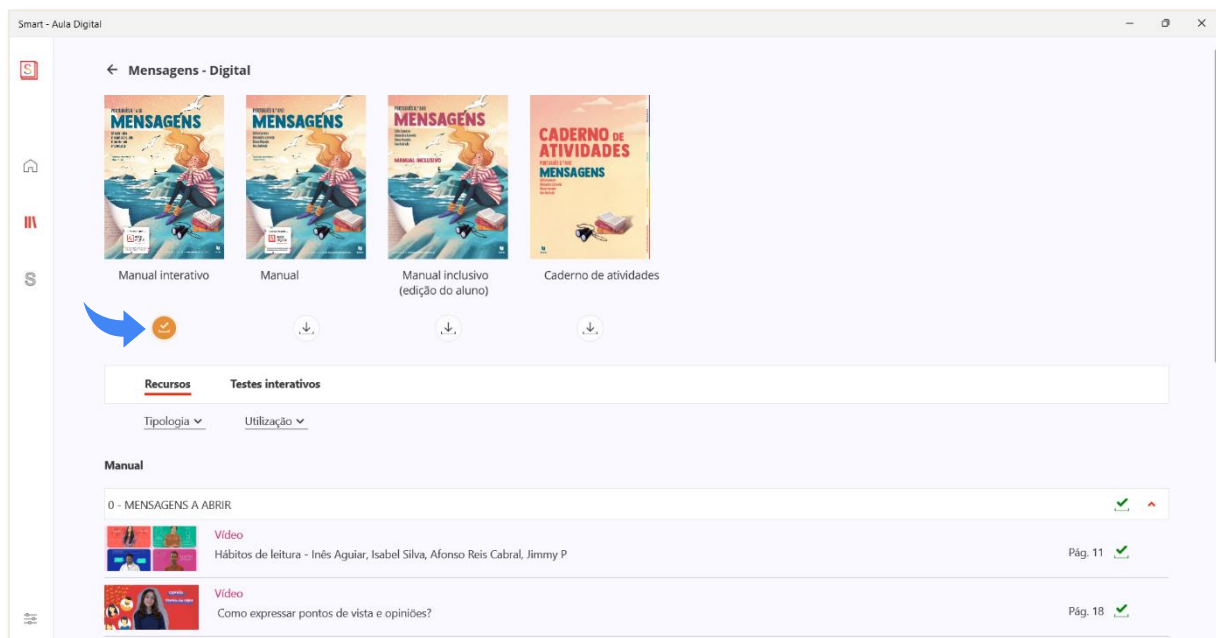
Smart - Aula Digital

S

S

← Mensagens - Digital

MENSAGENS

MENSAGENS

MENSAGENS

MANUAL INCLUSIVO

CADERNO DE ATIVIDADES

MENSAGENS

Manual interativo

Manual

Manual inclusivo (edição do aluno)

Caderno de atividades

Recursos

Testes interativos

Tipologia

Utilização

Manual

0 - MENSAGENS A ABRIR

Vídeo

Hábitos de leitura - Inês Aguiar, Isabel Silva, Afonso Reis Cabral, Jimmy P

Pág. 11

Vídeo

Como expressar pontos de vista e opiniões?

Pág. 18